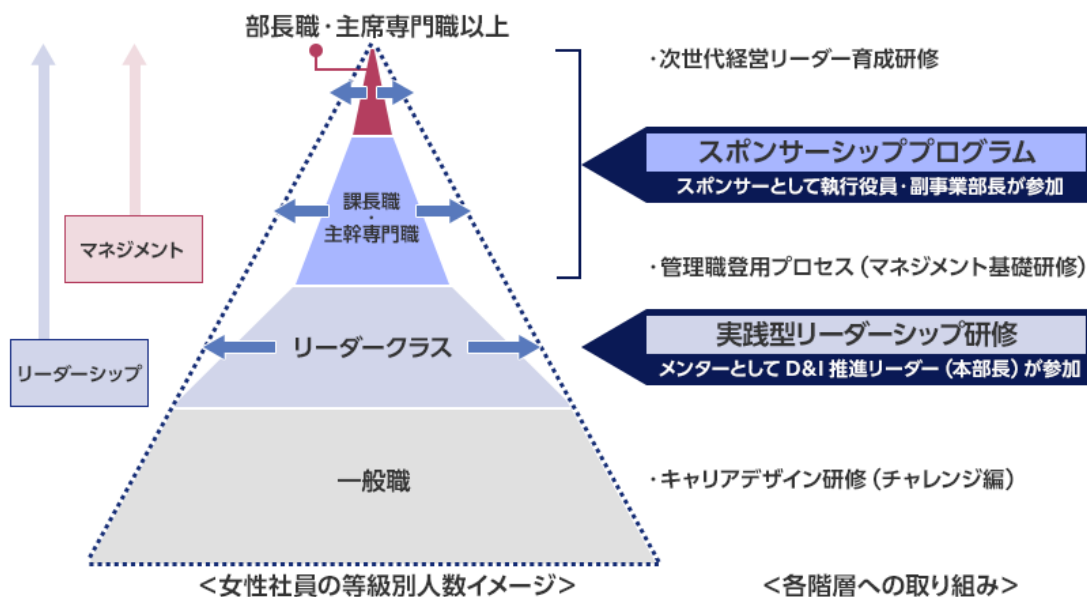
部長職・主席専門職以上

マネジメント

リーダーシップ

課長職
・
主幹専門職

リーダークラス

一般職

・次世代経営リーダー育成研修

スポンサーシッププログラム
スポンサーとして執行役員・副事業部長が参加

・管理職登用プロセス（マネジメント基礎研修）

実践型リーダーシップ研修
メンターとして D&I 推進リーダー（本部長）が参加

・キャリアデザイン研修（チャレンジ編）

＜女性社員の等級別人数イメージ＞

＜各階層への取り組み＞